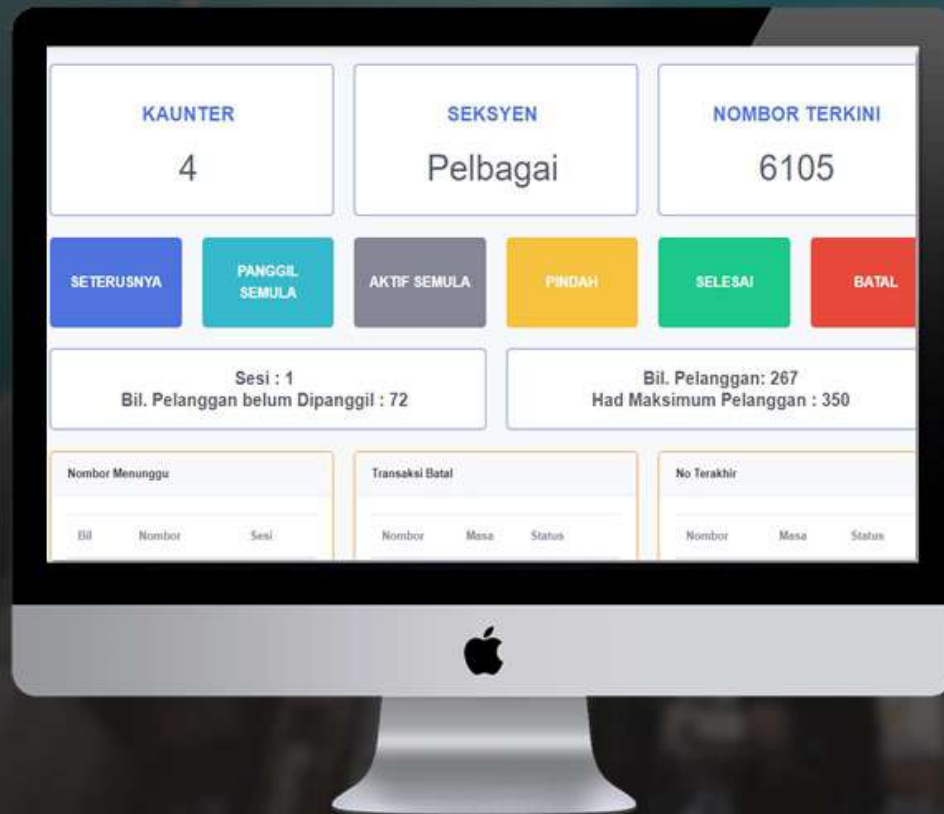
KAUNTER
4

SEKSYEN
Pelbagai

NOMBOR TERKINI
6105

SETERUSNYA

PANGGIL SEMULA

AKTIF SEMULA

PINDAH

SELESAI

BATAL

Sesi : 1
Bil. Pelanggan belum Dipanggil : 72

Bil. Pelanggan: 267
Had Maksimum Pelanggan : 350

Nombor Menunggu

| Bil | Nombor | Sesi |
|---|---|---|

Transaksi Batal

| Nombor | Masa | Status |
|---|---|---|

No Terakhir

| Nombor | Masa | Status |
|---|---|---|